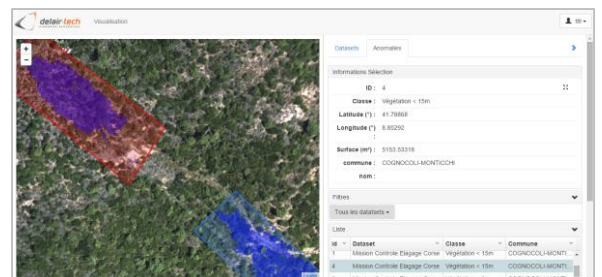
delair tech Visualisation

tli ▾

+
-

Datasets Anomalies

Informations Sélection

ID : 4

Classe : Végétation < 15m

Latitude (°) : 41.78868

Longitude (°) : 8.85292

Surface (m²) : 5153.53316

commune : COGNOCOLI-MONTICCHI

nom :

Filtres

Tous les datasets ▾

Liste

| id | Dataset | Classe | Commune |
|---|---|---|---|
| 1 | Mission Controle Elagage Corse | Végétation < 15m | COGNOCOLI-MONTI |
| 4 | Mission Controle Elagage Corse | Végétation < 15m | COGNOCOLI-MONTI |